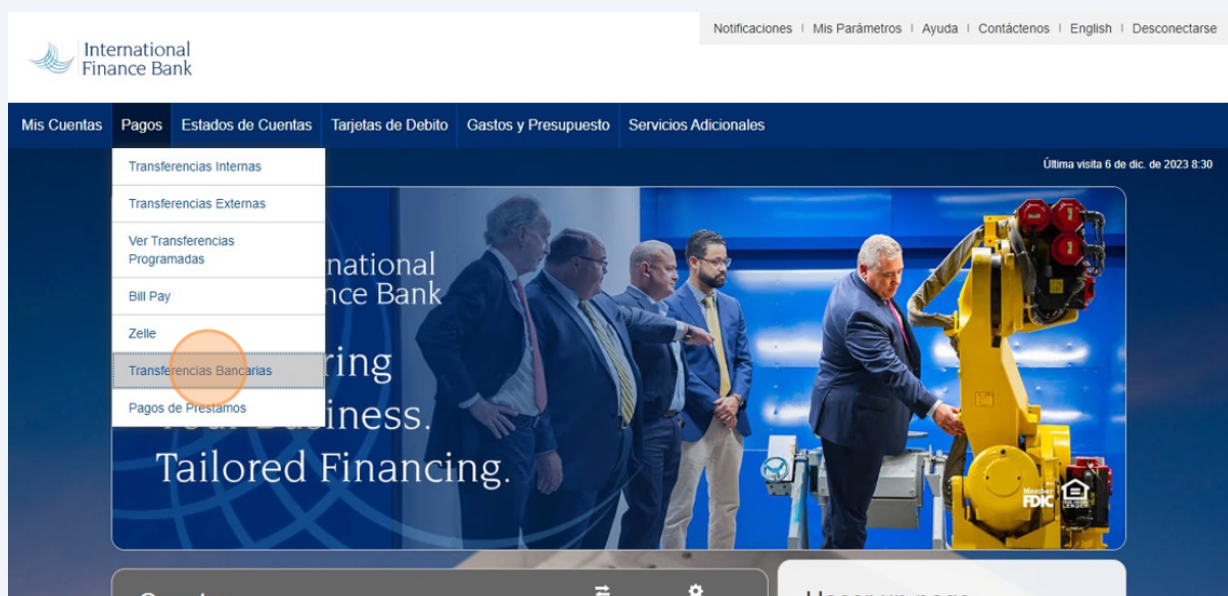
Notificaciones | Mis Parámetros | Ayuda | Contáctenos | English | Desconectarse

International Finance Bank

Mis Cuentas Pagos Estados de Cuentas Tarjetas de Debito Gastos y Presupuesto Servicios Adicionales

Transferencias Internas
Transferencias Externas
Ver Transferencias Programadas
Bill Pay
Zelle
Transferencias Bancarias
Pagos de Prestamos

Última visita 6 de dic. de 2023 8:30

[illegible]national
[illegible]nce Bank
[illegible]ring
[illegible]iness.
Tailored Financing.

Member FDIC

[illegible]